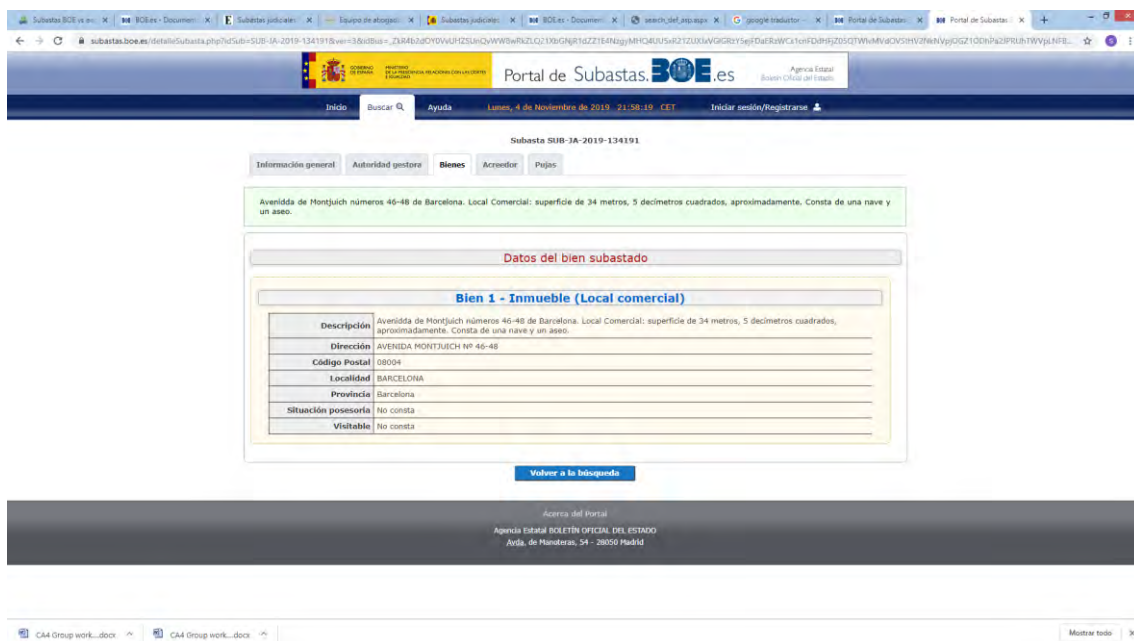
Subastas BOE vs est | BOE.es - Documento | Subastas judiciales | Equipo de abogados | Subastas judiciales | BOE.es - Documento | search_def_asp.aspx | google traductor | Portal de Subastas | Portal de Subastas

subastas.boe.es/detalleSubasta.php?idSub=SUB-JA-2019-134191&ver=3&idBus=_ZkR4b2dOY0VsUHZSUnQvWW8wRkZLQ21XbGNjR1dZZ1E4NzgyMHQ4UU5sR21ZUXlsVGlGRzY5ejFDaERzWCs1cnFDdHFjZ05QTWk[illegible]

GOBIERNO DE ESPAÑA | MINISTERIO DE LA PRESIDENCIA, RELACIONES CON LAS CORTES E IGUALDAD

Portal de Subastas. BOE.es

Agencia Estatal Boletín Oficial del Estado

Inicio | Buscar | Ayuda | Lunes, 4 de Noviembre de 2019 21:58:19 CET | Iniciar sesión/Registrarse

Subasta SUB-JA-2019-134191

Información general | Autoridad gestora | Bienes | Acreedor | Pujas

Avenidda de Montjuich números 46-48 de Barcelona. Local Comercial: superficie de 34 metros, 5 decimetros cuadrados, aproximadamente. Consta de una nave y un aseo.

Datos del bien subastado

Bien 1 - Inmueble (Local comercial)

| | |
|---|---|
| Descripción | Avenidda de Montjuich números 46-48 de Barcelona. Local Comercial: superficie de 34 metros, 5 decimetros cuadrados, aproximadamente. Consta de una nave y un aseo. |
| Dirección | AVENIDA MONTJUICH Nº 46-48 |
| Código Postal | 08004 |
| Localidad | BARCELONA |
| Provincia | Barcelona |
| Situación posesoria | No consta |
| Visitable | No consta |

Volver a la búsqueda

Acerca del Portal

Agencia Estatal BOLETÍN OFICIAL DEL ESTADO

Avda. de Manoteras, 54 - 28050 Madrid

CA4 Group work....docx | CA4 Group work....docx | Mostrar todo